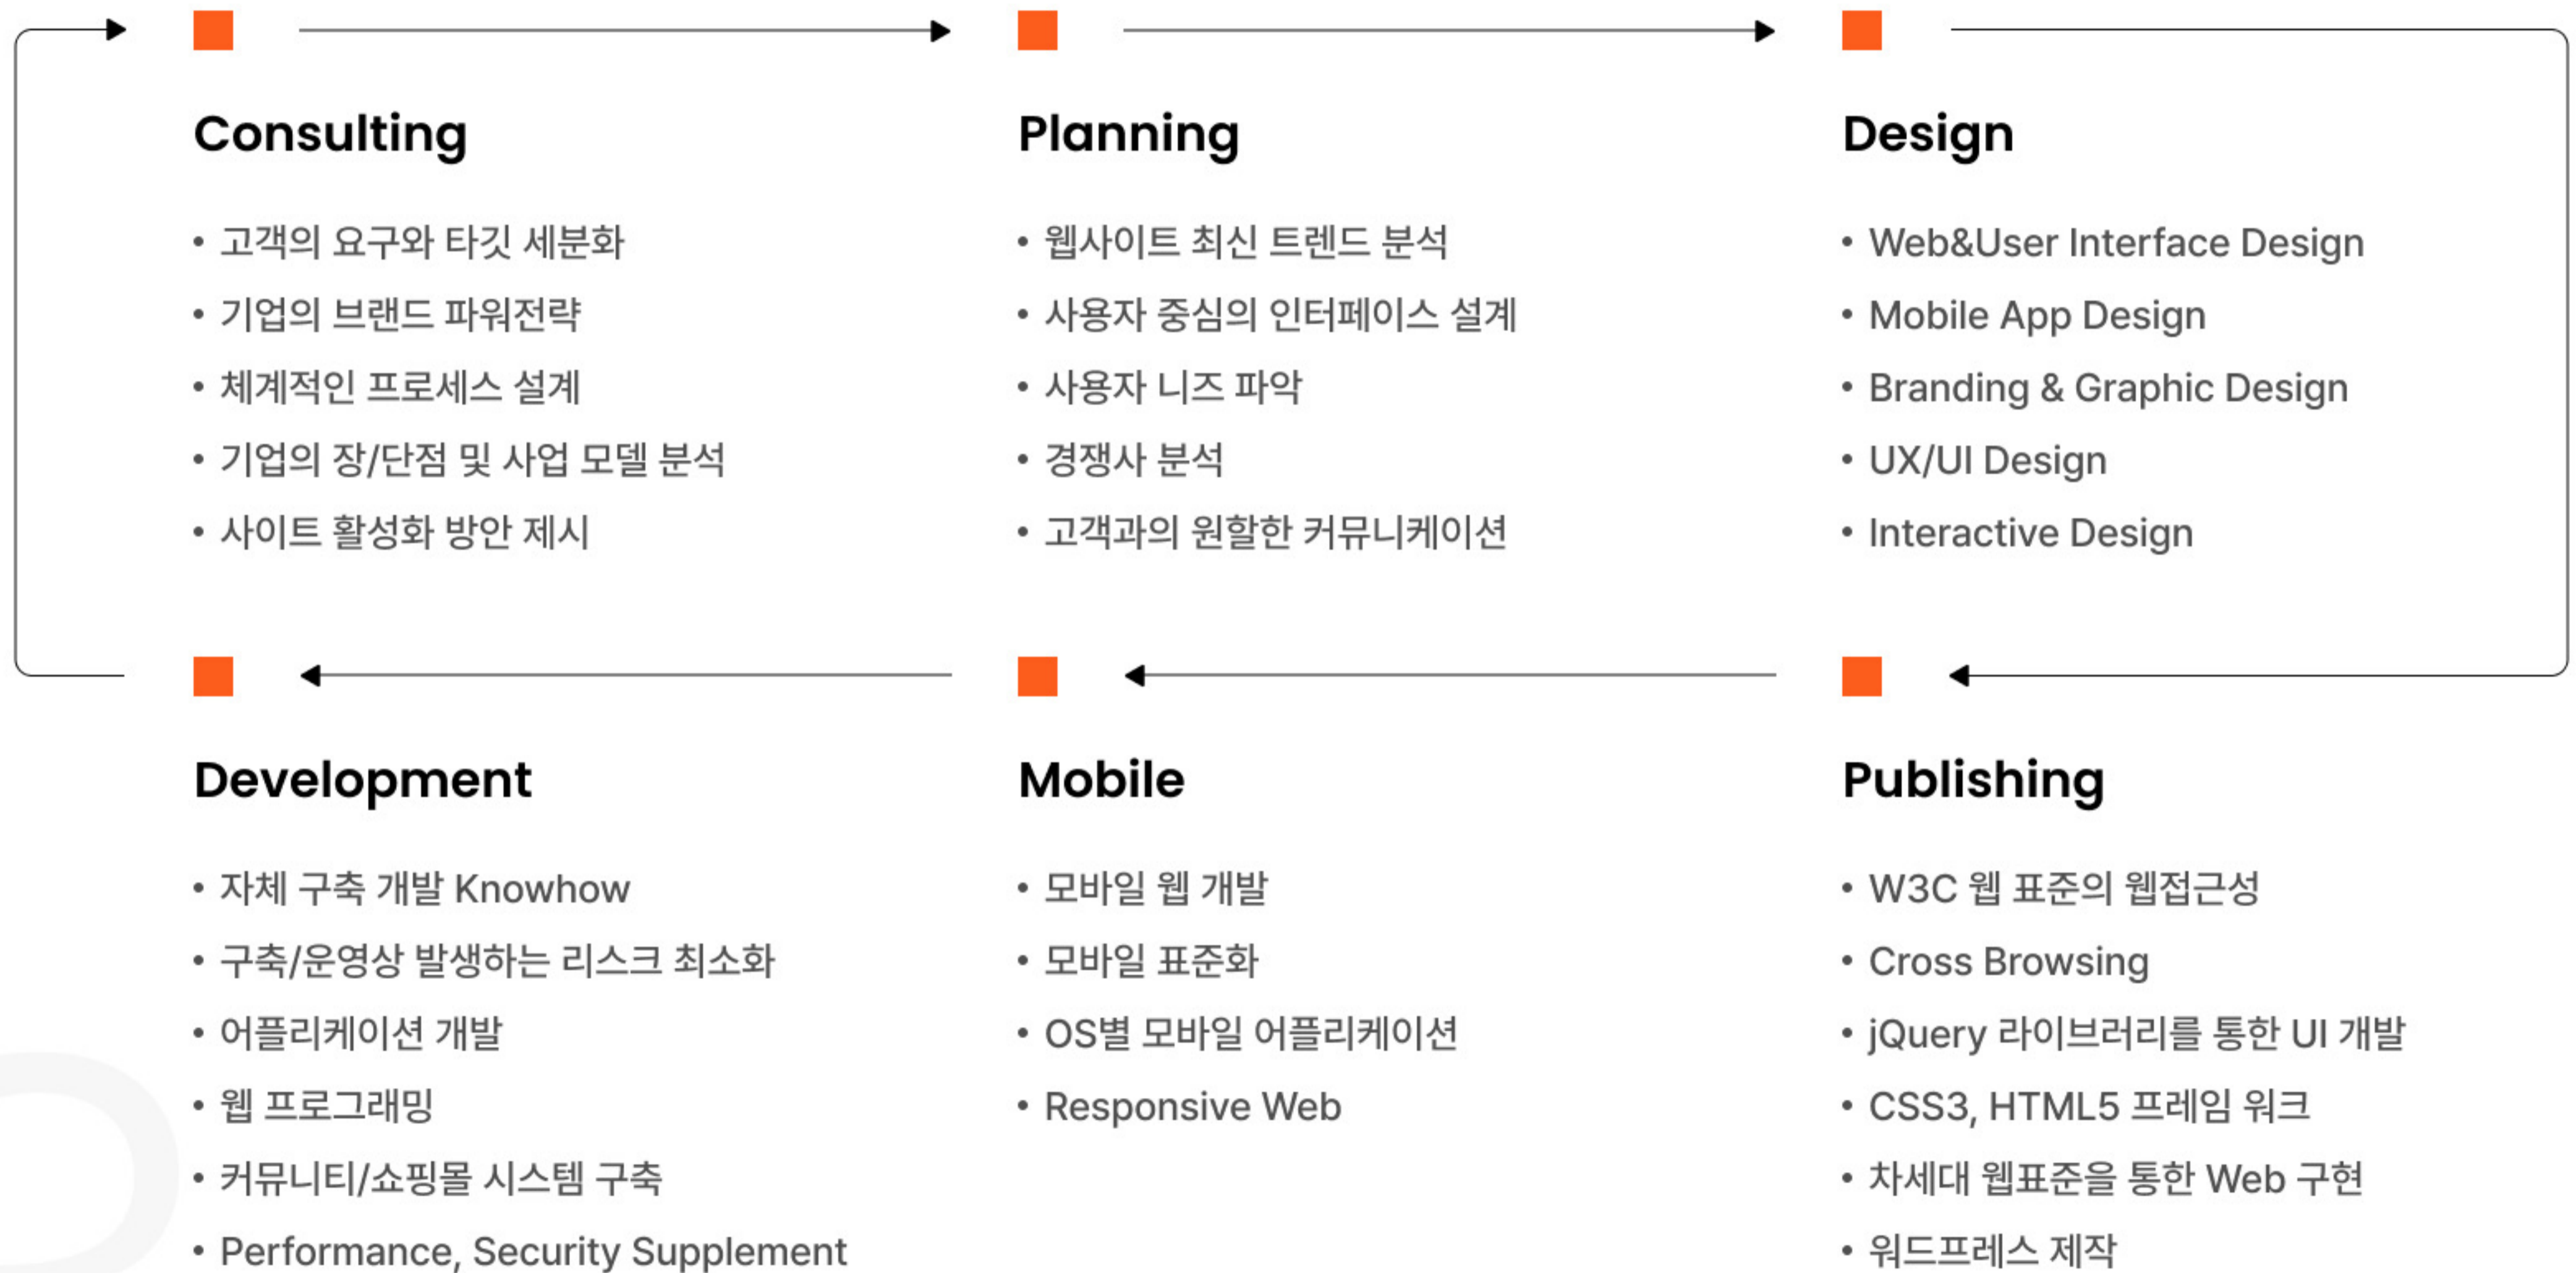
Consulting

• 고객의 요구와 타깃 세분화
• 기업의 브랜드 파워전략
• 체계적인 프로세스 설계
• 기업의 장/단점 및 사업 모델 분석
• 사이트 활성화 방안 제시

Planning

• 웹사이트 최신 트렌드 분석
• 사용자 중심의 인터페이스 설계
• 사용자 니즈 파악
• 경쟁사 분석
• 고객과의 원할한 커뮤니케이션

Design

• Web&User Interface Design
• Mobile App Design
• Branding & Graphic Design
• UX/UI Design
• Interactive Design

Development

• 자체 구축 개발 Knowhow
• 구축/운영상 발생하는 리스크 최소화
• 어플리케이션 개발
• 웹 프로그래밍
• 커뮤니티/쇼핑몰 시스템 구축
• Performance, Security Supplement

Mobile

• 모바일 웹 개발
• 모바일 표준화
• OS별 모바일 어플리케이션
• Responsive Web

Publishing

• W3C 웹 표준의 웹접근성
• Cross Browsing
• jQuery 라이브러리를 통한 UI 개발
• CSS3, HTML5 프레임 워크
• 차세대 웹표준을 통한 Web 구현
• 워드프레스 제작